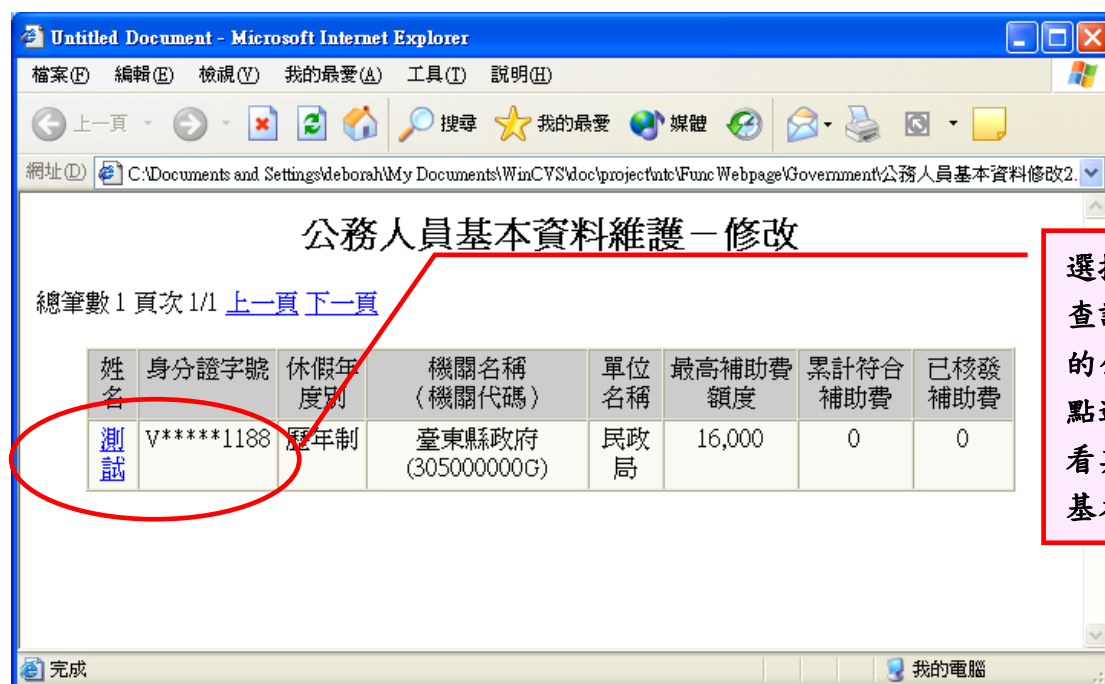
Untitled Document - Microsoft Internet Explorer

檔案(F) 編輯(E) 檢視(V) 我的最愛(A) 工具(T) 說明(H)

上一頁 搜尋 我的最愛 媒體

網址(D) C:\Documents and Settings\deborah\My Documents\WinCVS\doc\project\ntc\FuncWebpage\Government\公務人員基本資料修改2.

公務人員基本資料維護－修改

總筆數 1 頁次 1/1 上一頁 下一頁

| 姓名 | 身分證字號 | 休假年度別 | 機關名稱（機關代碼） | 單位名稱 | 最高補助費額度 | 累計符合補助費 | 已核發補助費 |
|---|---|---|---|---|---|---|---|
| 測試 | V*****1188 | 曆年制 | 臺東縣政府 (305000000G) | 民政局 | 16,000 | 0 | 0 |

選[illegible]
查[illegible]
的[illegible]
點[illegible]
看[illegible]
基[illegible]

完成 我的電腦